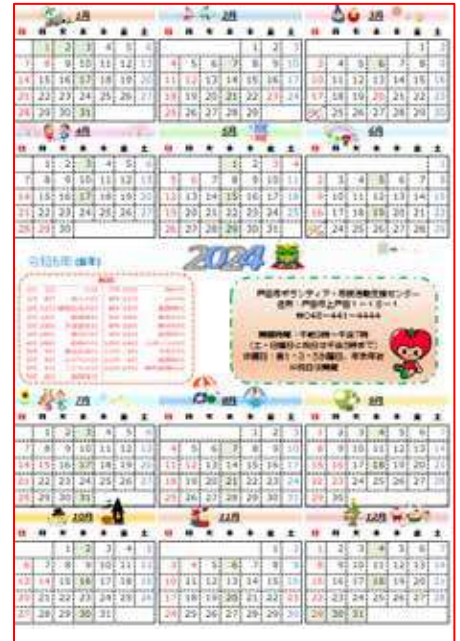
1月

| 日 | 月 | 火 | 水 | 木 | 金 | 土 |
|---|---|---|---|---|---|---|
| | 1 | 2 | 3 | 4 | 5 | 6 |
| 7 | 8 | 9 | 10 | 11 | 12 | 13 |
| 14 | 15 | 16 | 17 | 18 | 19 | 20 |
| 21 | 22 | 23 | 24 | 25 | 26 | 27 |
| 28 | 29 | 30 | 31 | | | |

2月

| 日 | 月 | 火 | 水 | 木 | 金 | 土 |
|---|---|---|---|---|---|---|
| | | | | 1 | 2 | 3 |
| 4 | 5 | 6 | 7 | 8 | 9 | 10 |
| 11 | 12 | 13 | 14 | 15 | 16 | 17 |
| 18 | 19 | 20 | 21 | 22 | 23 | 24 |
| 25 | 26 | 27 | 28 | 29 | | |

3月

| 日 | 月 | 火 | 水 | 木 | 金 | 土 |
|---|---|---|---|---|---|---|
| | | | | | 1 | 2 |
| 3 | 4 | 5 | 6 | 7 | 8 | 9 |
| 10 | 11 | 12 | 13 | 14 | 15 | 16 |
| 17 | 18 | 19 | 20 | 21 | 22 | 23 |
| 24 | 25 | 26 | 27 | 28 | 29 | 30 |

4月

| 日 | 月 | 火 | 水 | 木 | 金 | 土 |
|---|---|---|---|---|---|---|
| | 1 | 2 | 3 | 4 | 5 | 6 |
| 7 | 8 | 9 | 10 | 11 | 12 | 13 |
| 14 | 15 | 16 | 17 | 18 | 19 | 20 |
| 21 | 22 | 23 | 24 | 25 | 26 | 27 |
| 28 | 29 | 30 | | | | |

5月

| 日 | 月 | 火 | 水 | 木 | 金 | 土 |
|---|---|---|---|---|---|---|
| | | | 1 | 2 | 3 | 4 |
| 5 | 6 | 7 | 8 | 9 | 10 | 11 |
| 12 | 13 | 14 | 15 | 16 | 17 | 18 |
| 19 | 20 | 21 | 22 | 23 | 24 | 25 |
| 26 | 27 | 28 | 29 | 30 | 31 | |

6月

| 日 | 月 | 火 | 水 | 木 | 金 | 土 |
|---|---|---|---|---|---|---|
| | | | | | | 1 |
| 2 | 3 | 4 | 5 | 6 | 7 | 8 |
| 9 | 10 | 11 | 12 | 13 | 14 | 15 |
| 16 | 17 | 18 | 19 | 20 | 21 | 22 |
| 23 | 24 | 25 | 26 | 27 | 28 | 29 |

令和6年

2024

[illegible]

戸田市ボランティア・市民活動支援センター
住所：戸田市上戸田1-13-1
℡048-441-4444
開館時間：午前9時～午後7時
(土・日曜日と祝日は午後5時まで)
休館日：第1・3・5日曜日、年末年始

7月

| 日 | 月 | 火 | 水 | 木 | 金 | 土 |
|---|---|---|---|---|---|---|
| | 1 | 2 | 3 | 4 | 5 | 6 |
| 7 | 8 | 9 | 10 | 11 | 12 | 13 |
| 14 | 15 | 16 | 17 | 18 | 19 | 20 |
| 21 | 22 | 23 | 24 | 25 | 26 | 27 |
| 28 | 29 | 30 | 31 | | | |

8月

| 日 | 月 | 火 | 水 | 木 | 金 | 土 |
|---|---|---|---|---|---|---|
| | | | | 1 | 2 | 3 |
| 4 | 5 | 6 | 7 | 8 | 9 | 10 |
| 11 | 12 | 13 | 14 | 15 | 16 | 17 |
| 18 | 19 | 20 | 21 | 22 | 23 | 24 |
| 25 | 26 | 27 | 28 | 29 | 30 | 31 |

9月

| 日 | 月 | 火 | 水 | 木 | 金 | 土 |
|---|---|---|---|---|---|---|
| 1 | 2 | 3 | 4 | 5 | 6 | 7 |
| 8 | 9 | 10 | 11 | 12 | 13 | 14 |
| 15 | 16 | 17 | 18 | 19 | 20 | 21 |
| 22 | 23 | 24 | 25 | 26 | 27 | 28 |
| 29 | 30 | | | | | |

10月

| 日 | 月 | 火 | 水 | 木 | 金 | 土 |
|---|---|---|---|---|---|---|
| | | 1 | 2 | 3 | 4 | 5 |
| 6 | 7 | 8 | 9 | 10 | 11 | 12 |
| 13 | 14 | 15 | 16 | 17 | 18 | 19 |
| 20 | 21 | 22 | 23 | 24 | 25 | 26 |
| 27 | 28 | 29 | 30 | 31 | | |

11月

| 日 | 月 | 火 | 水 | 木 | 金 | 土 |
|---|---|---|---|---|---|---|
| | | | | | 1 | 2 |
| 3 | 4 | 5 | 6 | 7 | 8 | 9 |
| 10 | 11 | 12 | 13 | 14 | 15 | 16 |
| 17 | 18 | 19 | 20 | 21 | 22 | 23 |
| 24 | 25 | 26 | 27 | 28 | 29 | 30 |

12月

| 日 | 月 | 火 | 水 | 木 | 金 | 土 |
|---|---|---|---|---|---|---|
| 1 | 2 | 3 | 4 | 5 | 6 | 7 |
| 8 | 9 | 10 | 11 | 12 | 13 | 14 |
| 15 | 16 | 17 | 18 | 19 | 20 | 21 |
| 22 | 23 | 24 | 25 | 26 | 27 | 28 |
| 29 | 30 | 31 | | | | |